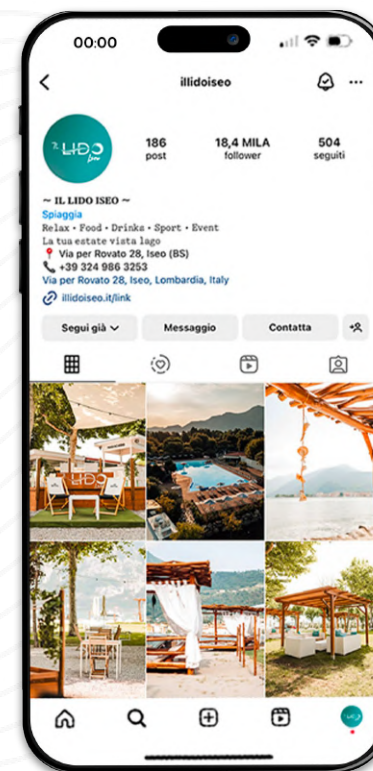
00:00

illidoiseo

Il LIDO Iseo

186 post

18,4 MILA follower

504 seguiti

~ IL LIDO ISEO ~
Spiaggia
Relax • Food • Drinks • Sport • Event
La tua estate vista lago
📍 Via per Rovato 28, Iseo (BS)
📞 +39 324 986 3253
Via per Rovato 28, Iseo, Lombardia, Italy
illidoiseo.it/link

Segui già
Messaggio
Contatta

LIDO